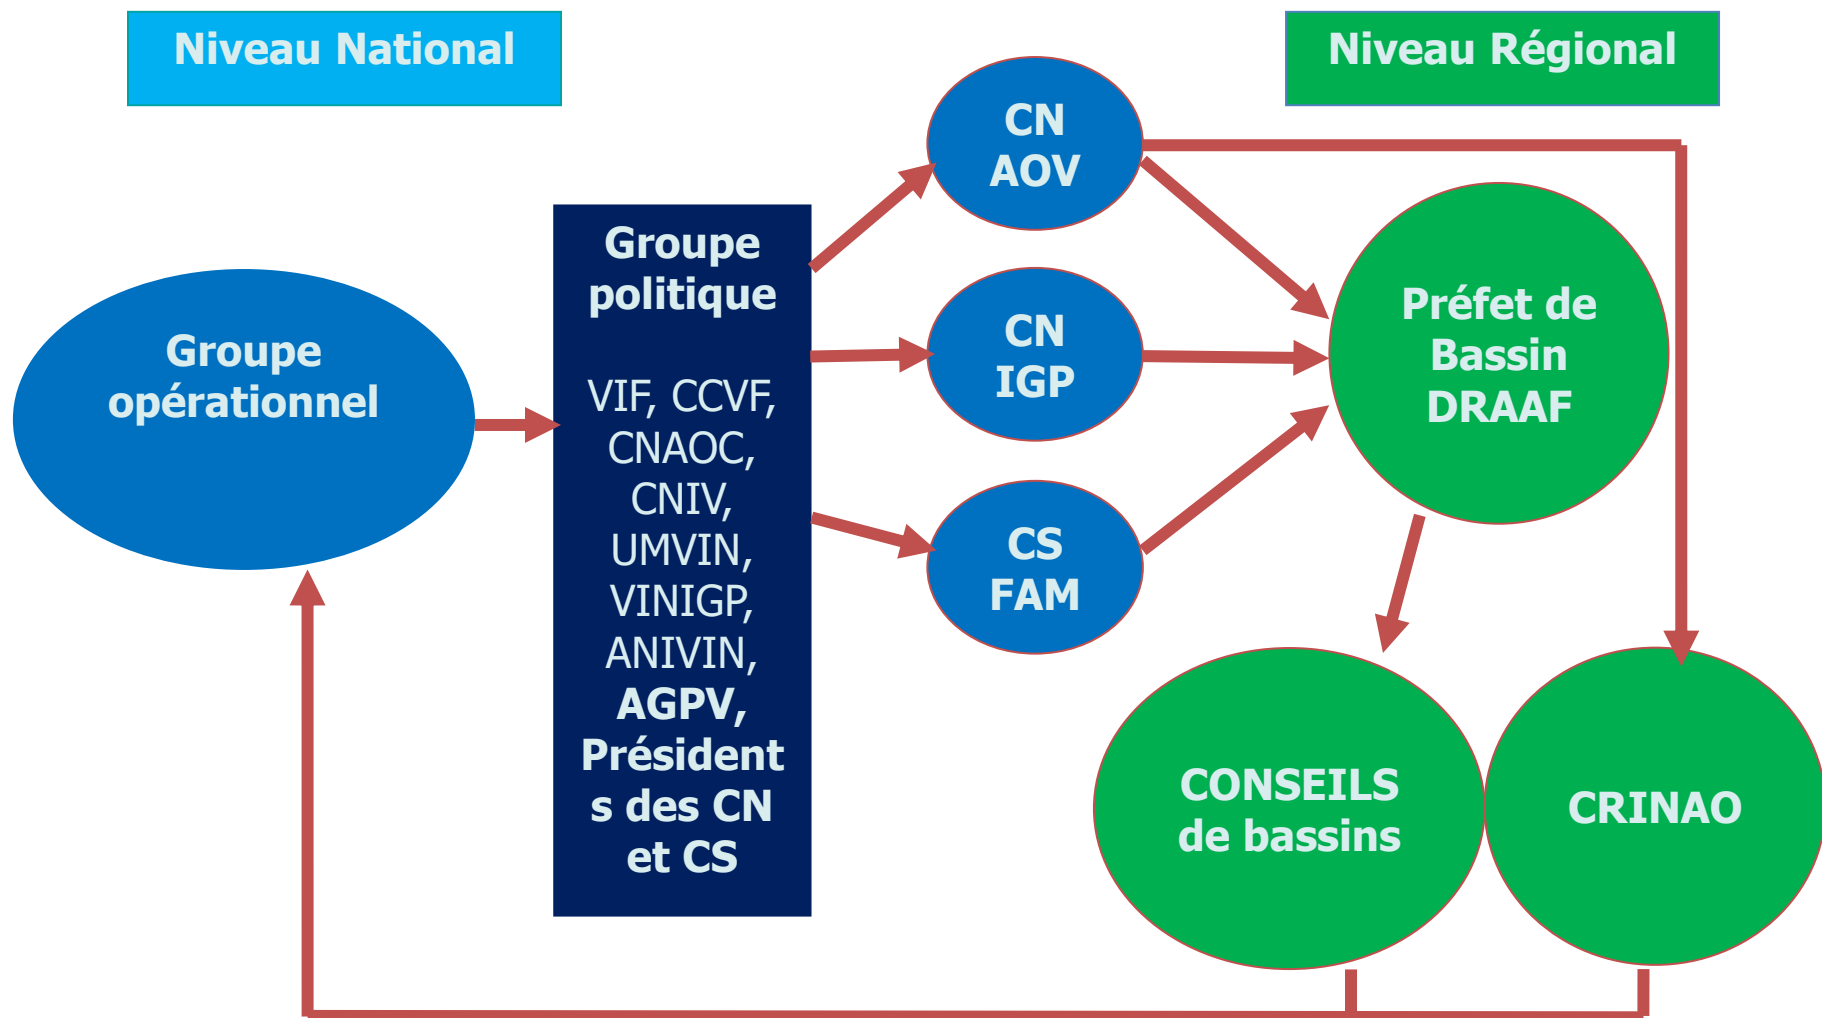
Niveau National

Niveau Régional

Groupe opérationnel

Groupe politique

VIF, CCVF, CNAOC, CNIV, UMVIN, VINIGP, ANIVIN, AGPV, Présidents des CN et CS

CN AOV

CN IGP

CS FAM

Préfet de Bassin DRAAF

CONSEILS de bassins

CRINAO